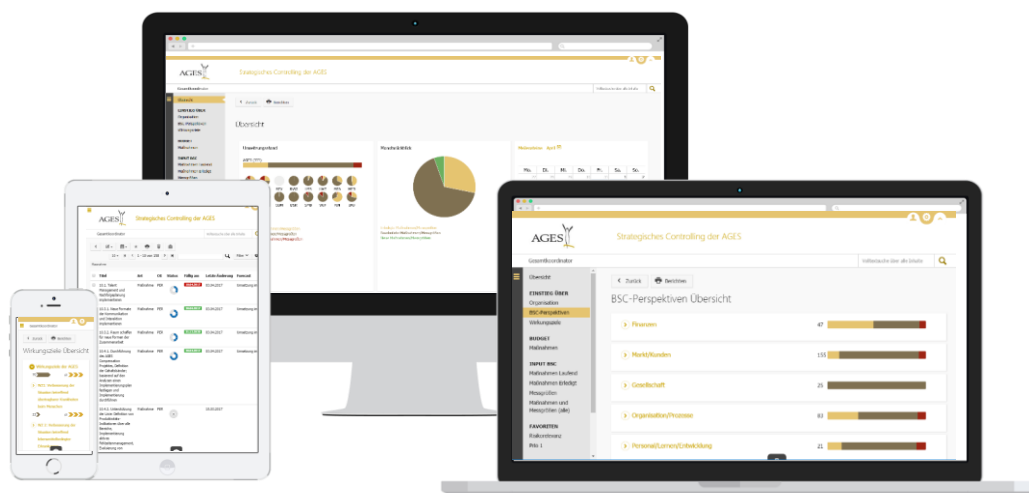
AGES

Strategisches Controlling der AGES

Gesamtkoordinator

Volltextsuche über alle Inhalte

Übersicht

EINSTIEG ÜBER
Organisation
BSC-Perspektiven
Wirkungsziele

BUDGET
Maßnahmen

INPUT BSC
Maßnahmen Laufend
Maßnahmen Erledigt
Messgrößen
Maßnahmen und Messgrößen (alle)

FAVORITEN
Risikoreview
Prio 1

Zurück

Drucken

BSC-Perspektiven Übersicht

Finanzen 47

Markt/Kunden 155

Gesellschaft 25

Organisation/Prozesse 93

Personal/Lernen/Entwicklung 21

Übersicht

Wirkungsziele Übersicht

Mo. Di. Mi. Do. Fr. Sa. So.